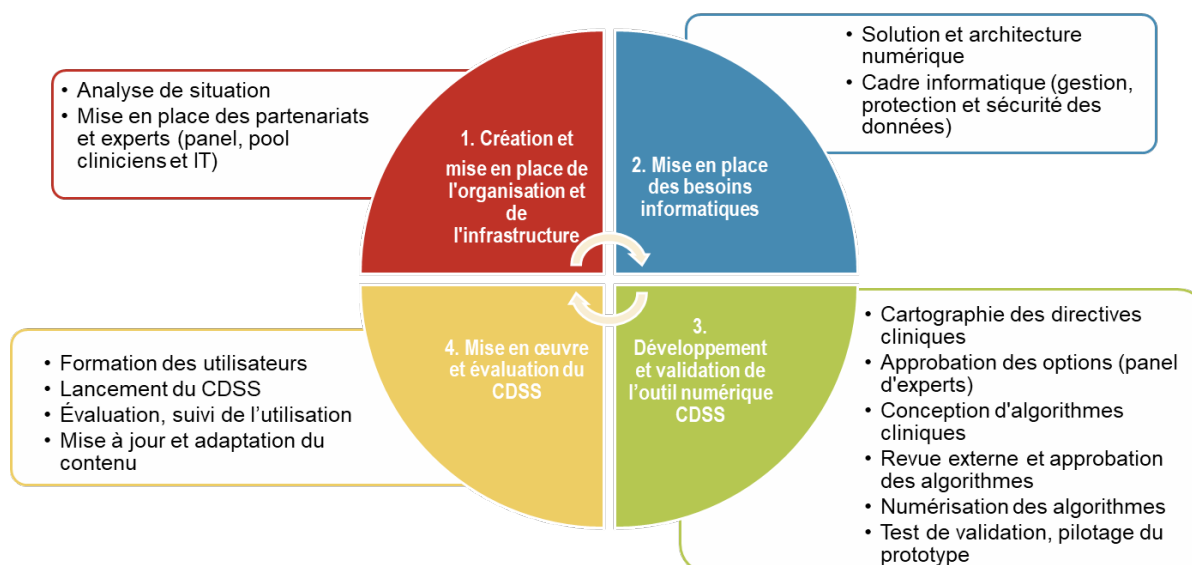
• Analyse de situation
• Mise en place des partenariats et experts (panel, pool cliniciens et IT)

1. Création et mise en place de l'organisation et de l'infrastructure

• Solution et architecture numérique
• Cadre informatique (gestion, protection et sécurité des données)

2. Mise en place des besoins informatiques

• Formation des utilisateurs
• Lancement du CDSS
• Évaluation, suivi de l’utilisation
• Mise à jour et adaptation du contenu

4. Mise en œuvre et évaluation du CDSS

3. Développement et validation de l’outil numérique CDSS

• Cartographie des directives cliniques
• Approbation des options (panel d'experts)
• Conception d'algorithmes cliniques
• Revue externe et approbation des algorithmes
• Numérisation des algorithmes
• Test de validation, pilotage du prototype